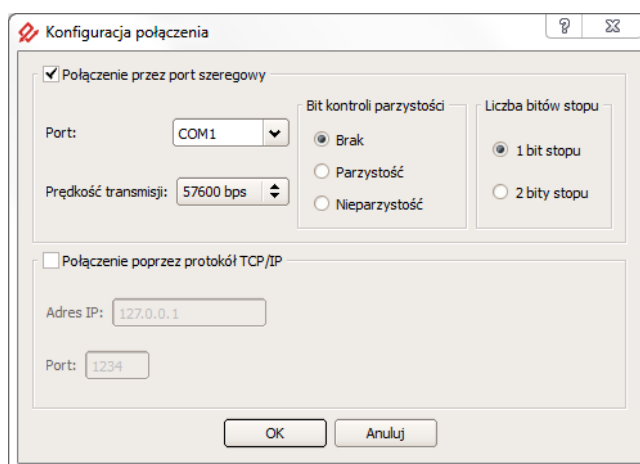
Konfiguracja połączenia

?

Połączenie przez port szeregowy

Port: COM1

Prędkość transmisji: 57600 bps

Bit kontroli parzystości

Brak

Parzystość

Nieparzystość

Liczba bitów stopu

1 bit stopu

2 bity stopu

Połączenie poprzez protokół TCP/IP

Adres IP: 127.0.0.1

Port: 1234

OK

Anuluj